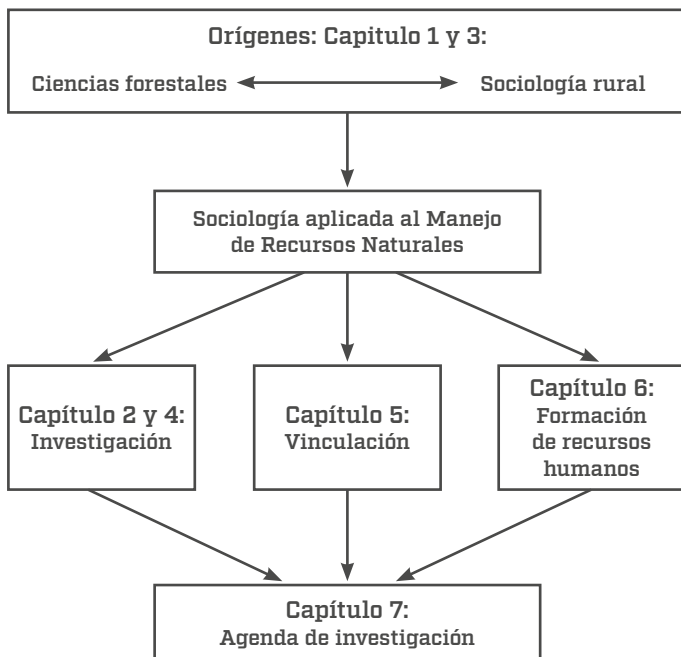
Orígenes: Capitulo 1 y 3:

Ciencias forestales

Sociología rural

Sociología aplicada al Manejo de Recursos Naturales

Capítulo 2 y 4:
Investigación

Capítulo 5:
Vinculación

Capítulo 6:
Formación de recursos humanos

Capítulo 7:
Agenda de investigación